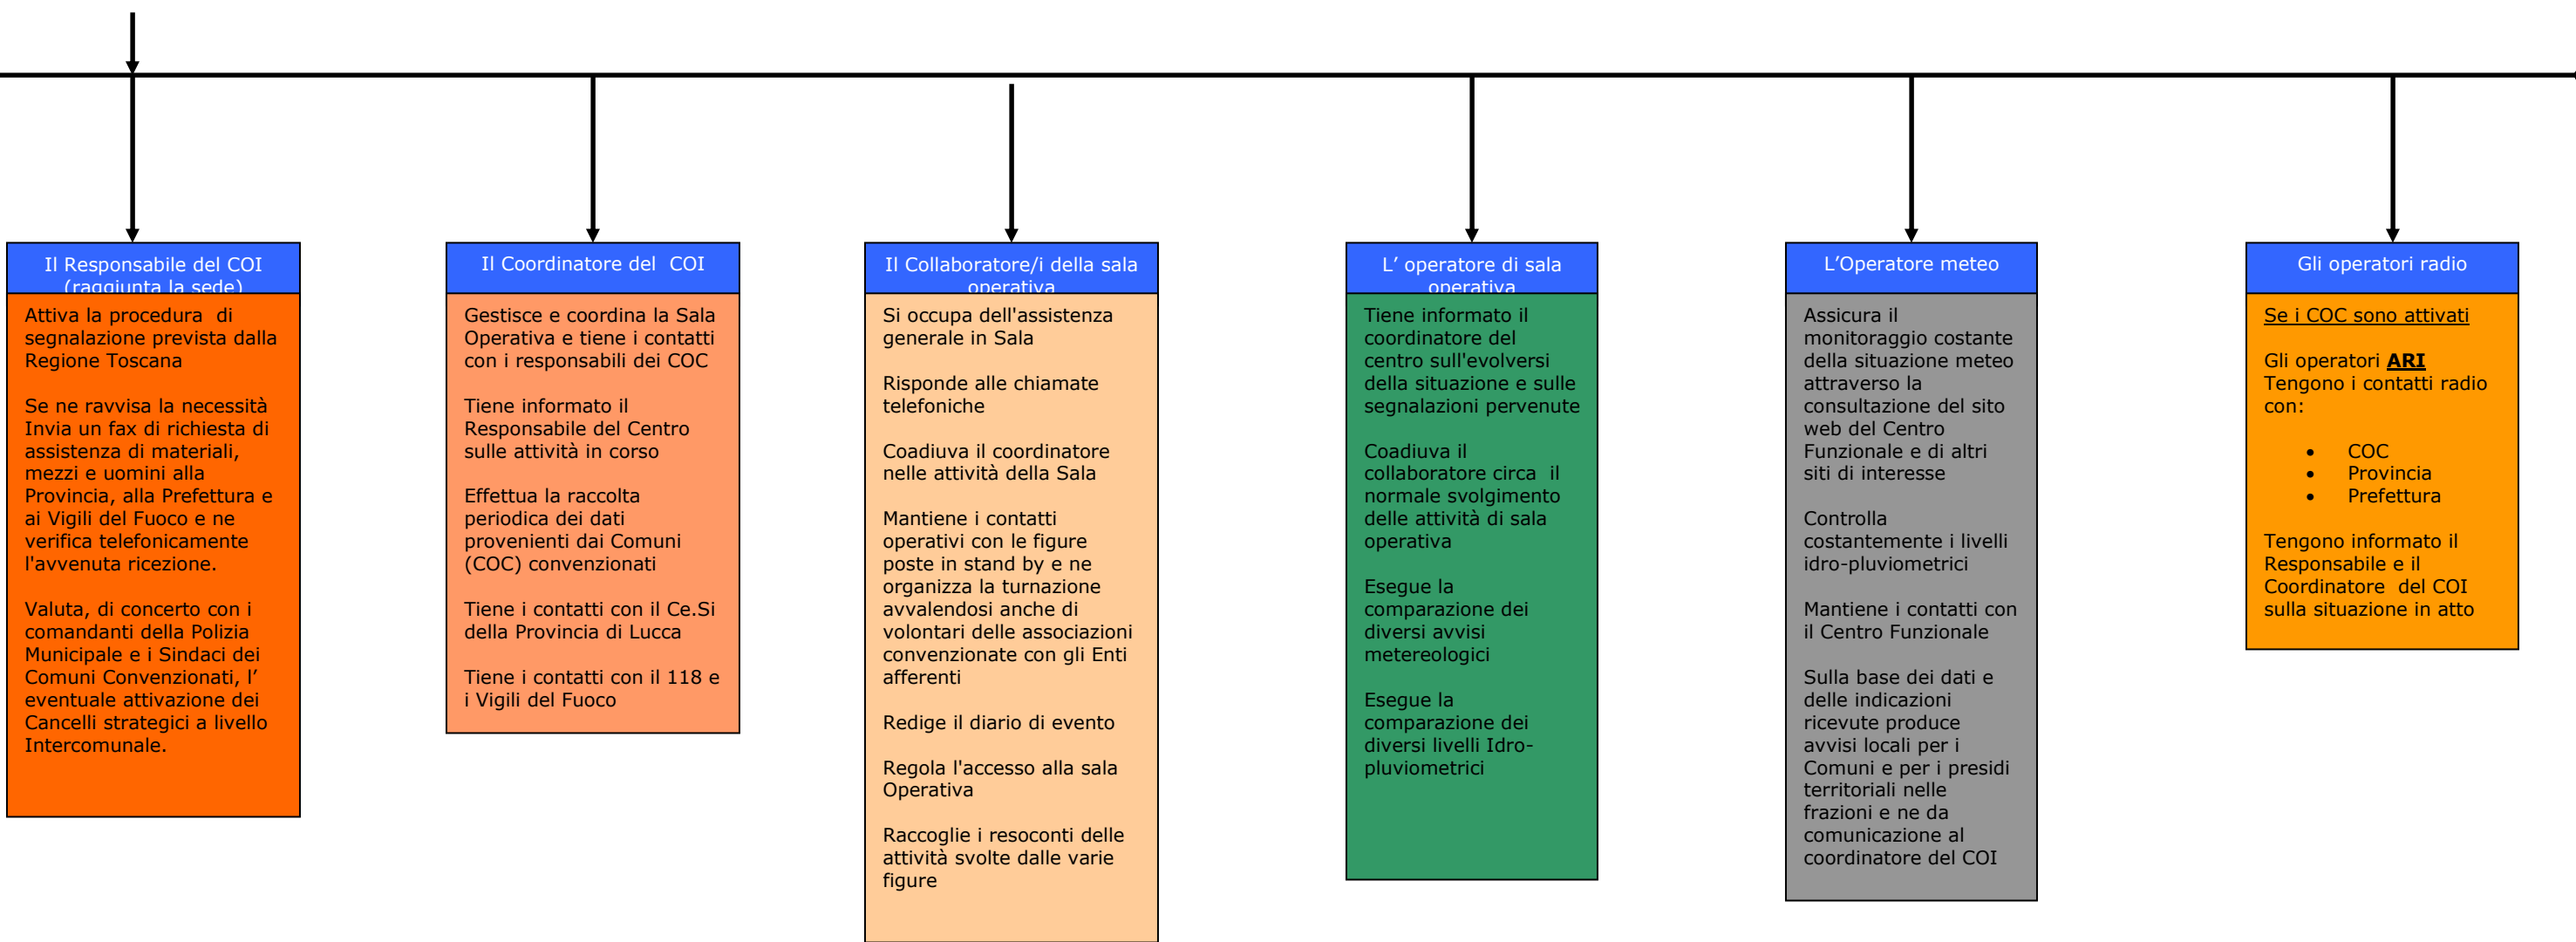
Il Responsabile del COI (raggiunta la sede)

Attiva la procedura di segnalazione prevista dalla Regione Toscana

Se ne ravvisa la necessità Invia un fax di richiesta di assistenza di materiali, mezzi e uomini alla Provincia, alla Prefettura e ai Vigili del Fuoco e ne verifica telefonicamente l'avvenuta ricezione.

Valuta, di concerto con i comandanti della Polizia Municipale e i Sindaci dei Comuni Convenzionati, l' eventuale attivazione dei Cancelli strategici a livello Intercomunale.

Il Coordinatore del COI

Gestisce e coordina la Sala Operativa e tiene i contatti con i responsabili dei COC

Tiene informato il Responsabile del Centro sulle attività in corso

Effettua la raccolta periodica dei dati provenienti dai Comuni (COC) convenzionati

Tiene i contatti con il Ce.Si della Provincia di Lucca

Tiene i contatti con il 118 e i Vigili del Fuoco

Il Collaboratore/i della sala operativa

Si occupa dell'assistenza generale in Sala

Risponde alle chiamate telefoniche

Coadiuva il coordinatore nelle attività della Sala

Mantiene i contatti operativi con le figure poste in stand by e ne organizza la turnazione avvalendosi anche di volontari delle associazioni convenzionate con gli Enti afferenti

Redige il diario di evento

Regola l'accesso alla sala Operativa

Raccoglie i resoconti delle attività svolte dalle varie figure

L' operatore di sala operativa

Tiene informato il coordinatore del centro sull'evolversi della situazione e sulle segnalazioni pervenute

Coadiuva il collaboratore circa il normale svolgimento delle attività di sala operativa

Esegue la comparazione dei diversi avvisi metereologici

Esegue la comparazione dei diversi livelli Idro-pluviometrici

L'Operatore meteo

Assicura il monitoraggio costante della situazione meteo attraverso la consultazione del sito web del Centro Funzionale e di altri siti di interesse

Controlla costantemente i livelli idro-pluviometrici

Mantiene i contatti con il Centro Funzionale

Sulla base dei dati e delle indicazioni ricevute produce avvisi locali per i Comuni e per i presidi territoriali nelle frazioni e ne da comunicazione al coordinatore del COI

Gli operatori radio

Se i COC sono attivati

Gli operatori ARI
Tengono i contatti radio con:

- COC
- Provincia
- Prefettura

Tengono informato il Responsabile e il Coordinatore del COI sulla situazione in atto